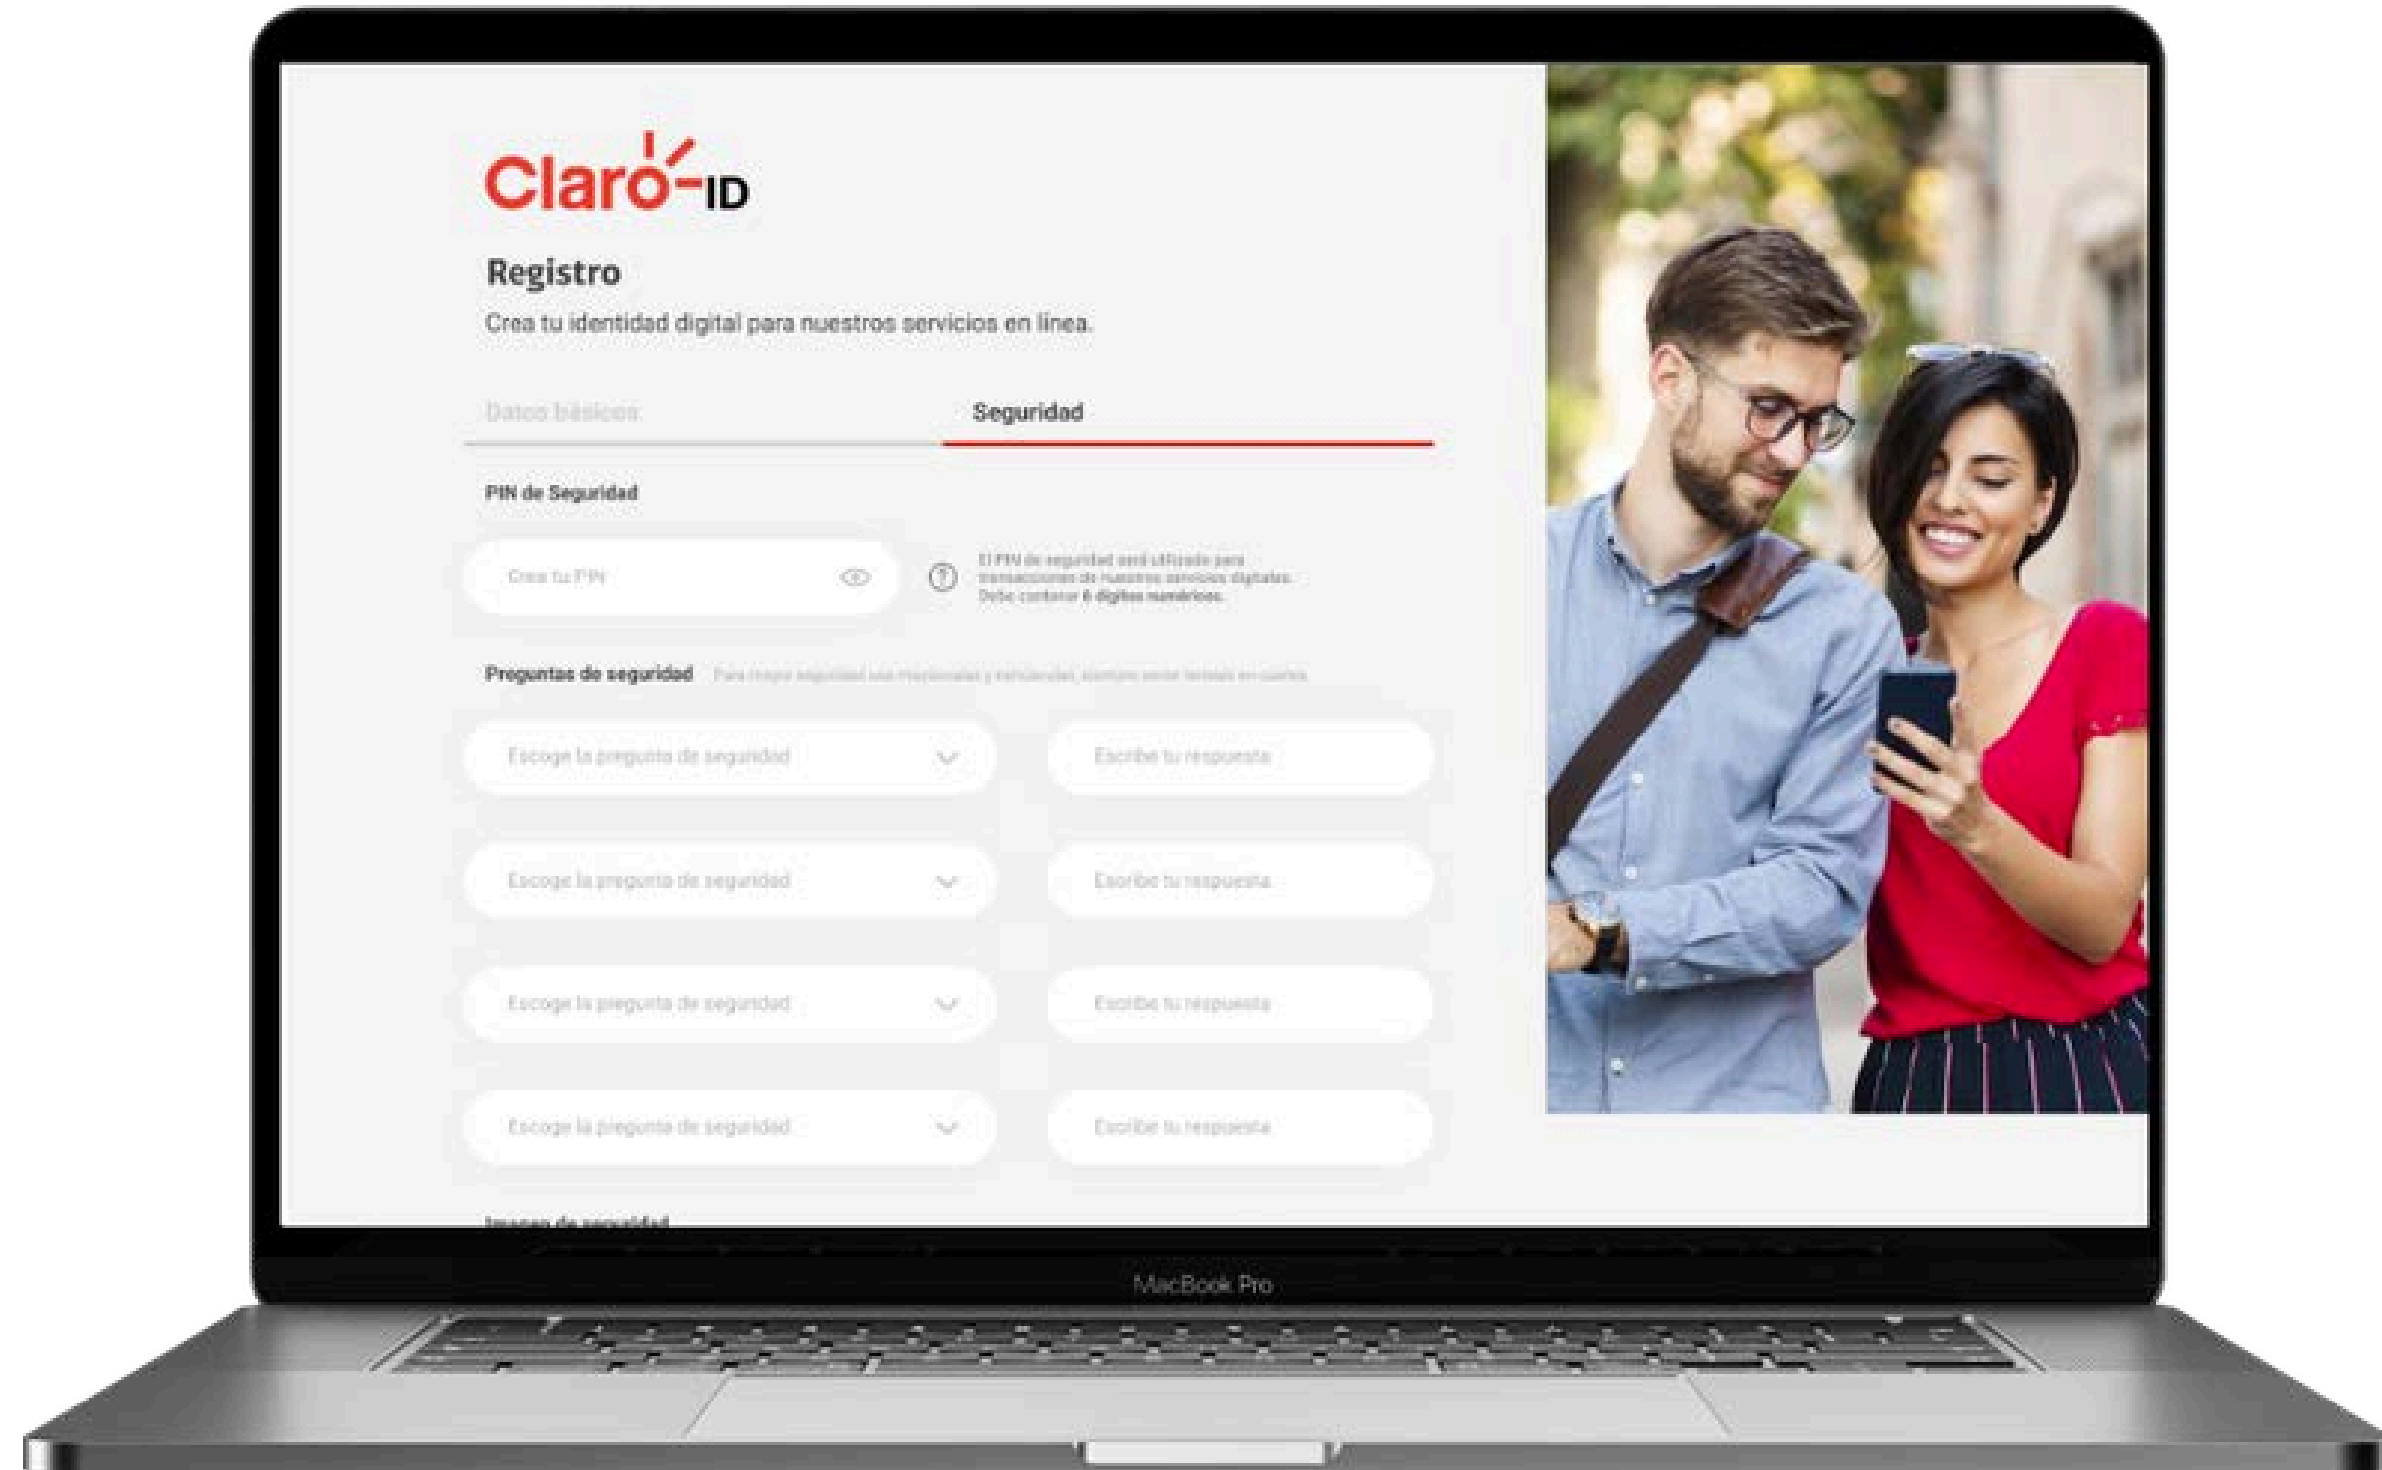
Claro ID

Registro

Crea tu identidad digital para nuestros servicios en línea.

Datos básicos

Seguridad

PIN de Seguridad

Crea tu PIN

El PIN de seguridad será utilizado para transacciones de nuestros servicios digitales. Debe contener 6 dígitos numéricos.

Preguntas de seguridad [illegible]

Escoge la pregunta de seguridad

Escribe tu respuesta

Escoge la pregunta de seguridad

Escribe tu respuesta

Escoge la pregunta de seguridad

Escribe tu respuesta

Escoge la pregunta de seguridad

Escribe tu respuesta

Imagen de seguridad

MacBook Pro